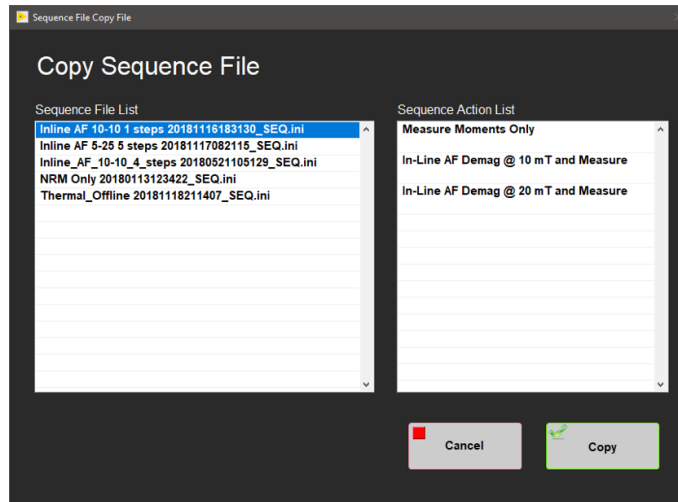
Sequence File Copy File

Copy Sequence File

Sequence File List

Inline AF 10-10 1 steps 20181116183130_SEQ.ini
Inline AF 5-25 5 steps 20181117082115_SEQ.ini
Inline_AF_10-10_4_steps 20180521105129_SEQ.ini
NRM Only 20180113123422_SEQ.ini
Thermal_Offline 20181118211407_SEQ.ini

Sequence Action List

Measure Moments Only

In-Line AF Demag @ 10 mT and Measure

In-Line AF Demag @ 20 mT and Measure

Cancel

Copy